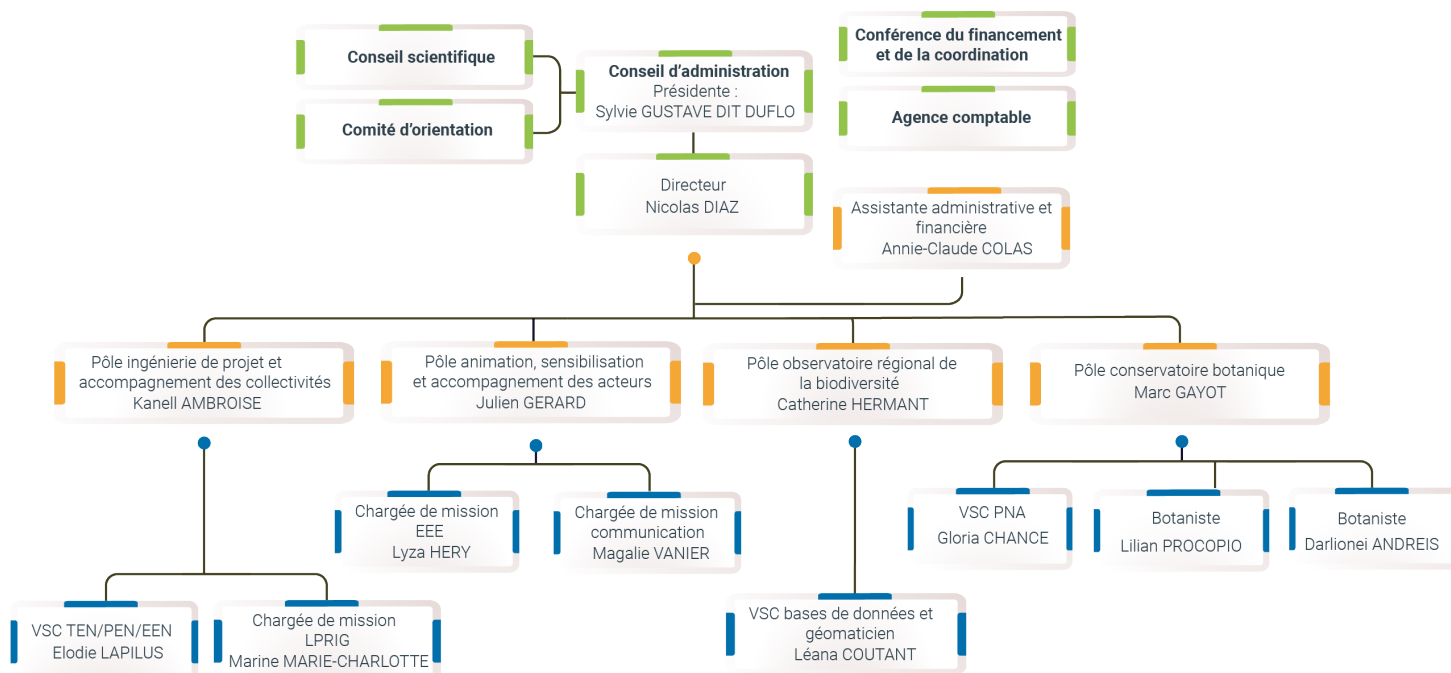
Conseil scientifique

Comité d'orientation

Conseil d'administration
Présidente :
Sylvie GUSTAVE DIT DUFLO

Conférence du financement et de la coordination

Agence comptable

Directeur
Nicolas DIAZ

Assistante administrative et financière
Annie-Claude COLAS

Pôle ingénierie de projet et accompagnement des collectivités
Kanell AMBROISE

Pôle animation, sensibilisation et accompagnement des acteurs
Julien GERARD

Pôle observatoire régional de la biodiversité
Catherine HERMANT

Pôle conservatoire botanique
Marc GAYOT

Chargée de mission
EEE
Lyza HERY

Chargée de mission
communication
Magalie VANIER

VSC PNA
Gloria CHANCE

Botaniste
Lilian PROCOPIO

Botaniste
Darlionei ANDREIS

VSC TEN/PEN/EEN
Elodie LAPILUS

Chargée de mission
LPRIG
Marine MARIE-CHARLOTTE

VSC bases de données et géomaticien
Léana COUTANT